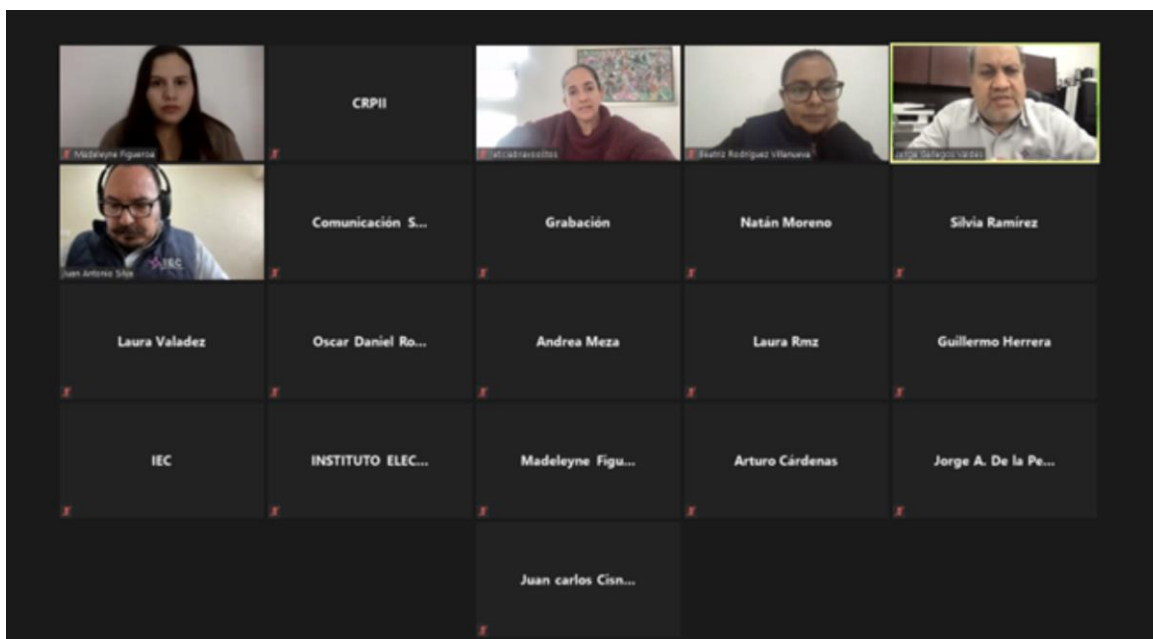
Madeleyne Figueroa

CRPII

laticiabravoottos

Beatriz Rodriguez Villanueva

Jorge Gallegos Valdés

Juan Antonio Silva

IEC

Comunicación S...

Grabación

Natán Moreno

Silvia Ramirez

Laura Valadez

Oscar Daniel Ro...

Andrea Meza

Laura Rmz

Guillermo Herrera

IEC

INSTITUTO ELEC...

Madeleyne Figu...

Arturo Cárdenas

Jorge A. De la Pe...

Juan carlos Cisn...